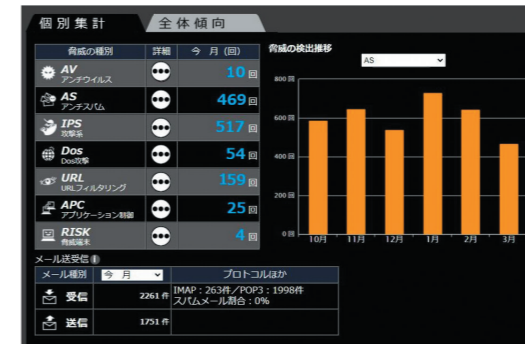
個別集計　全体傾向

| 脅威の種別 | 詳細 | 今月（回） |
|---|---|---|
| AV アンチウイルス | ••• | 10回 |
| AS アンチスパム | ••• | 469回 |
| IPS 攻撃系 | ••• | 517回 |
| Dos Dos攻撃 | ••• | 54回 |
| URL URLフィルタリング | ••• | 159回 |
| APC アプリケーション制御 | ••• | 25回 |
| RISK 脅威端末 | ••• | 4回 |

脅威の検出推移

AS

800回
600回
400回
200回
0回
10月　11月　12月　1月　2月　3月

メール送受信

| メール種別 | 今月 | プロトコルほか |
|---|---|---|
| 受信 | 2261件 | IMAP：263件／POP3：1998件 スパムメール割合：0% |
| 送信 | 1751件 | |